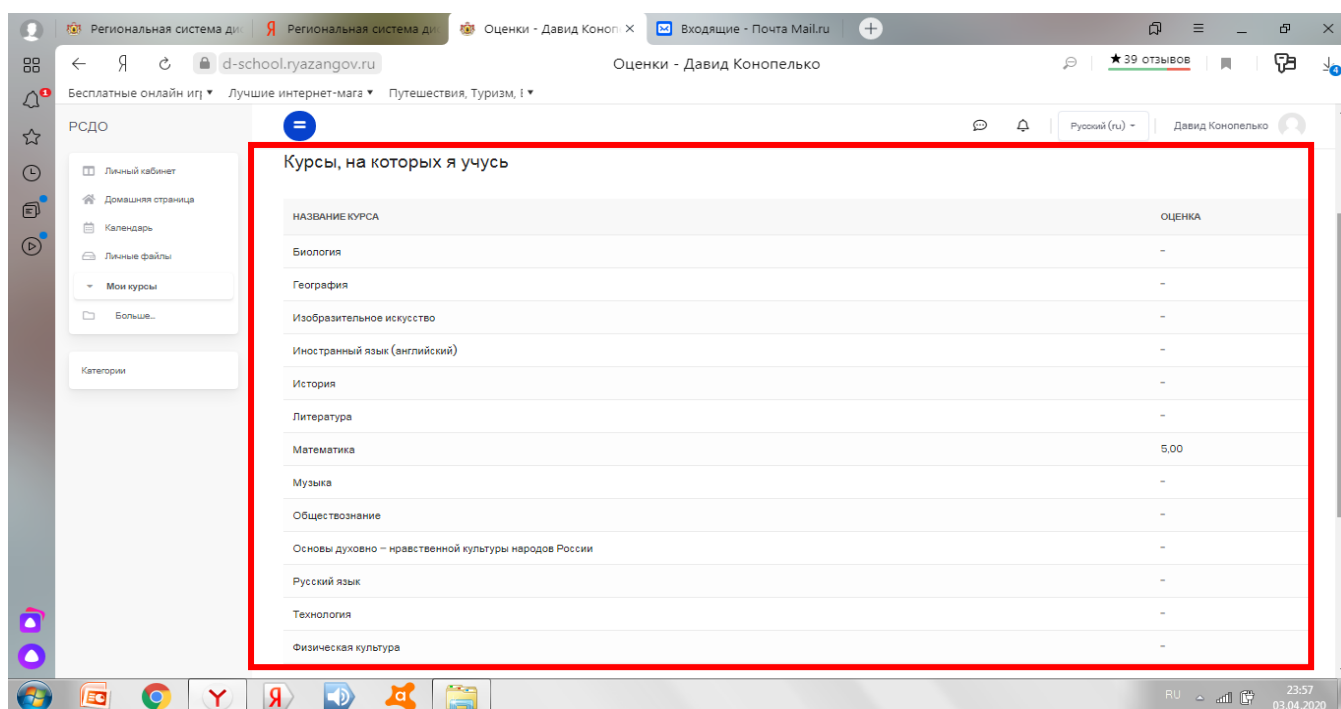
Региональная система ди | Региональная система ди | Оценки - Давид Коноп × | Входящие - Почта Mail.ru

d-school.ryazangov.ru Оценки - Давид Конопелько ★ 39 отзывов

Бесплатные онлайн игр ▾ Лучшие интернет-мага ▾ Путешествия, Туризм, ▾

РСДО

Русский (ru) ▾ Давид Конопелько

Личный кабинет
Домашняя страница
Календарь
Личные файлы
Мои курсы
Больше...

Категории

Курсы, на которых я учусь

| НАЗВАНИЕ КУРСА | ОЦЕНКА |
|---|---|
| Биология | - |
| География | - |
| Изобразительное искусство | - |
| Иностранный язык (английский) | - |
| История | - |
| Литература | - |
| Математика | 5,00 |
| Музыка | - |
| Обществознание | - |
| Основы духовно – нравственной культуры народов России | - |
| Русский язык | - |
| Технология | - |
| Физическая культура | - |

RU 23:57 03.04.2020